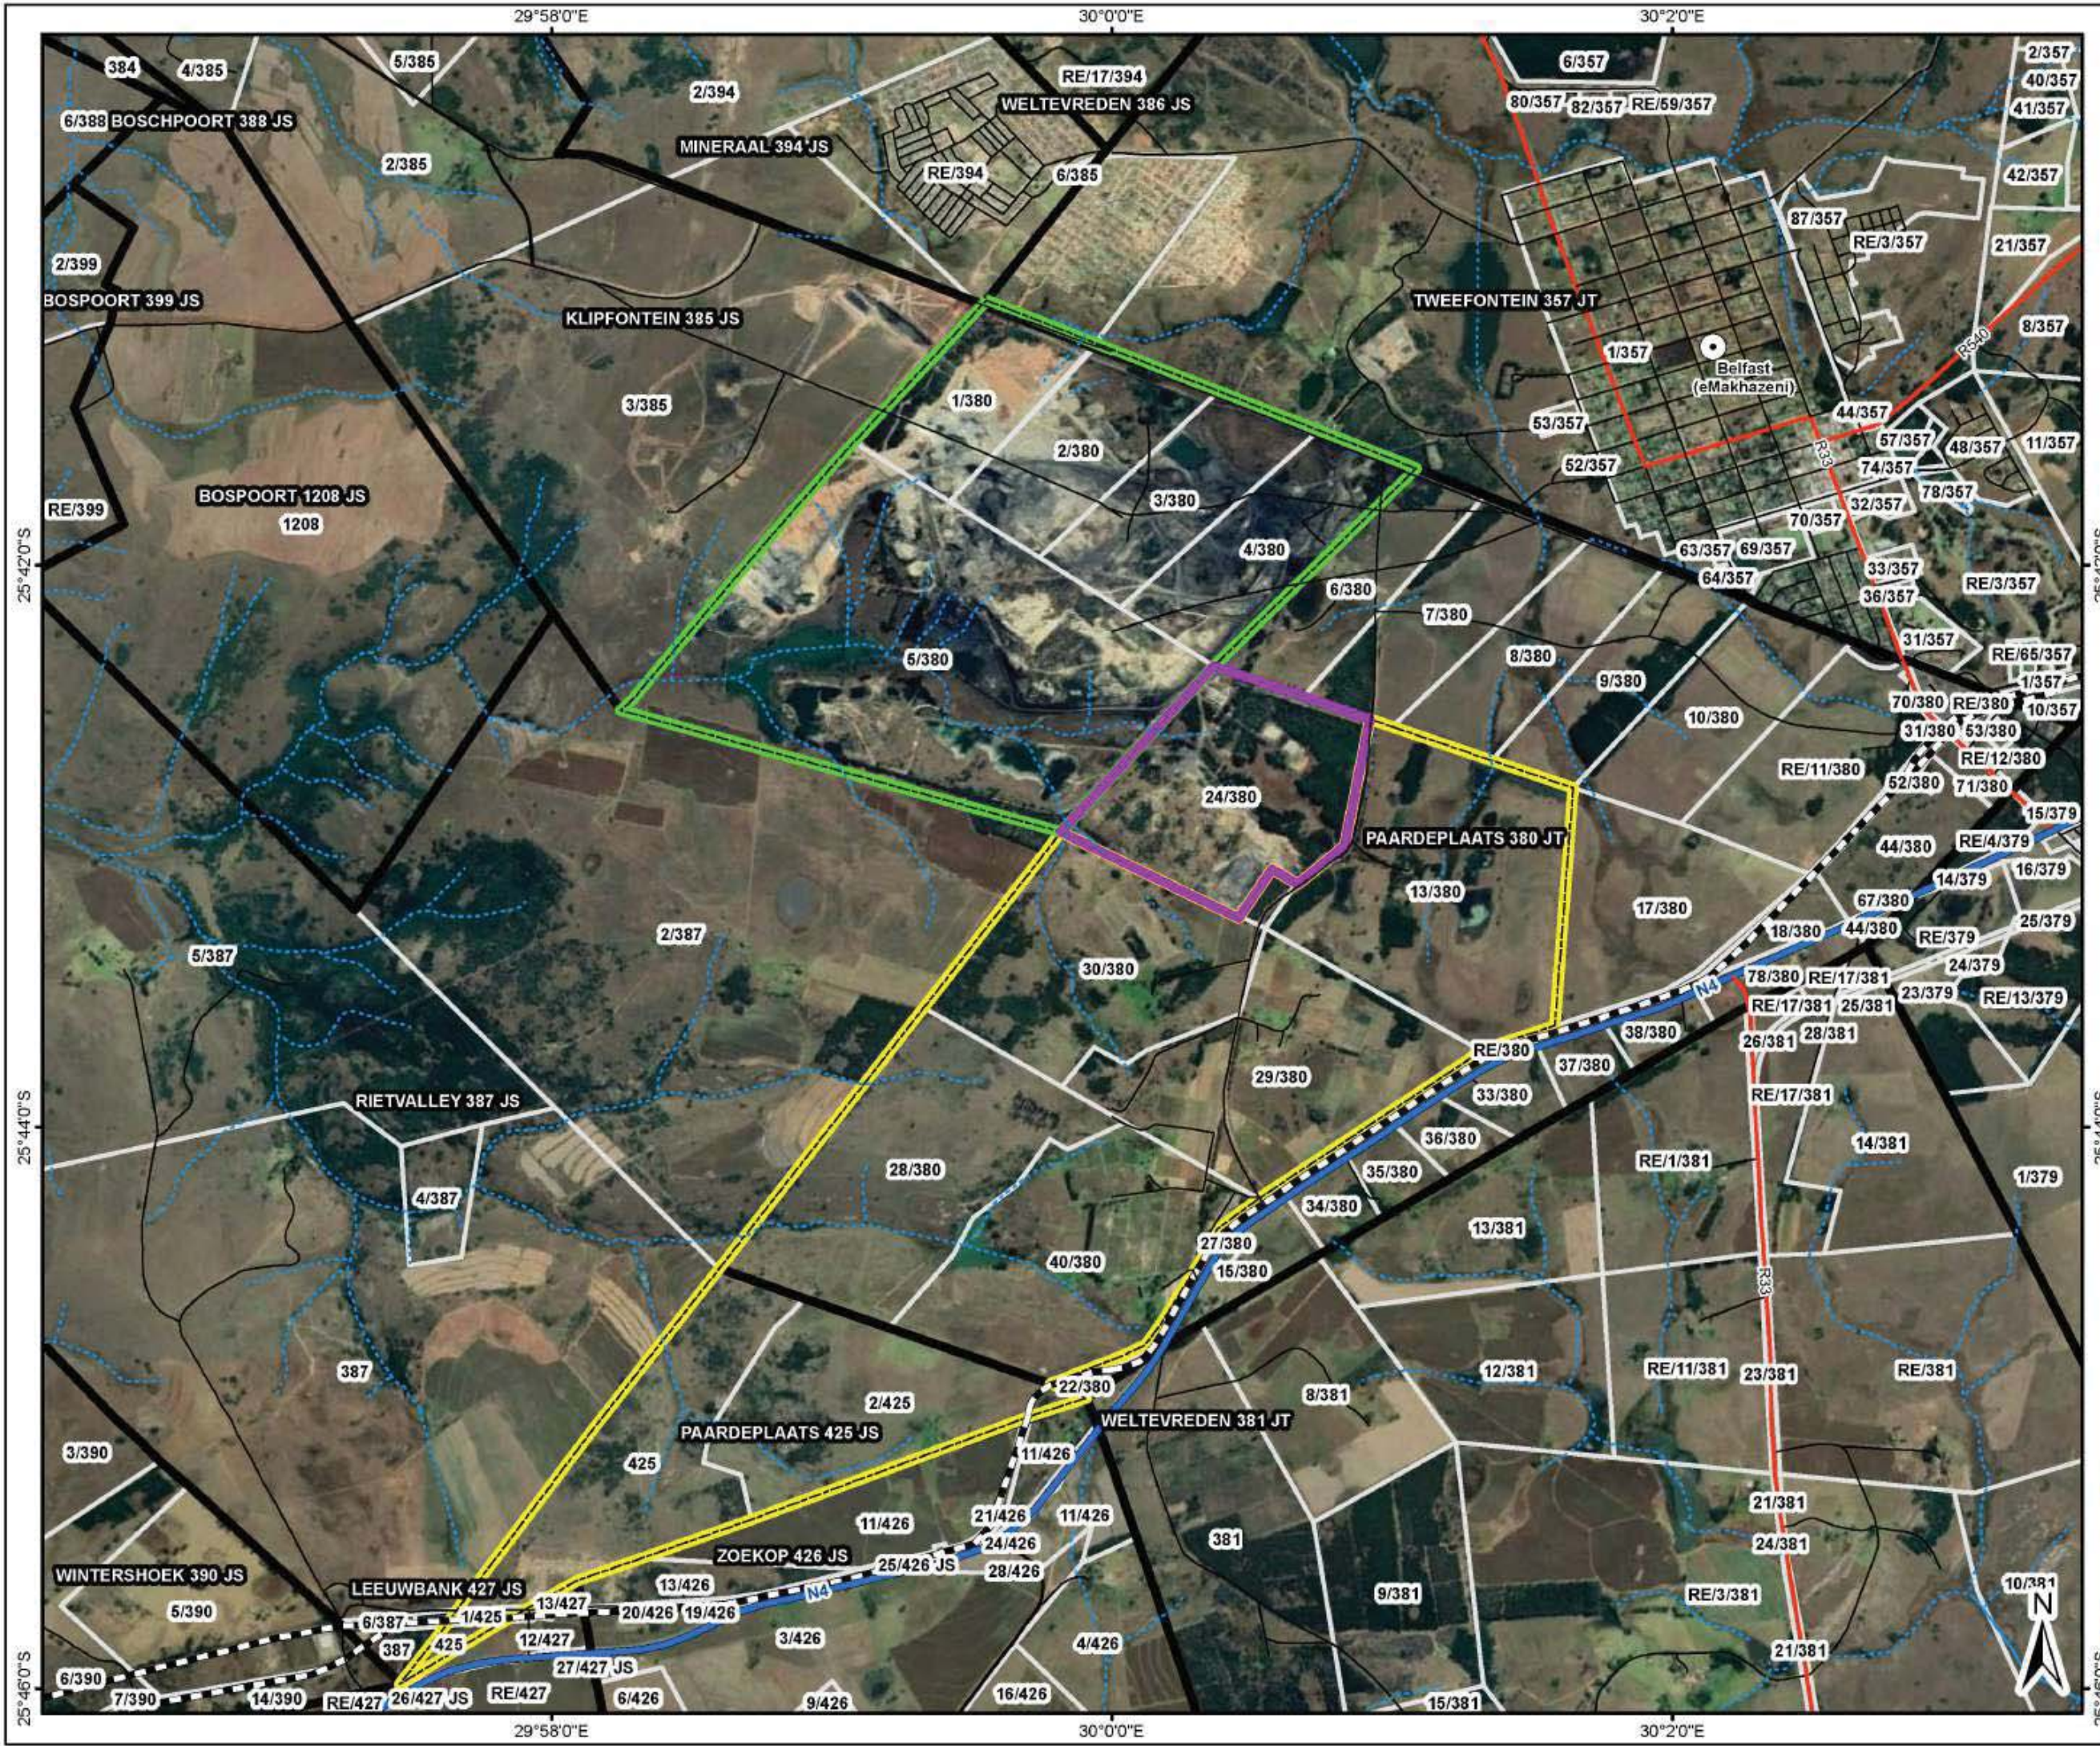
29°58'0"E
30°0'0"E
30°2'0"E

384
4/385
5/385
2/394
RE/17/394
6/357
2/357
40/357
41/357
6/388 BOSCHPOORT 388 JS
WELTEVREDEN 386 JS
80/357
82/357
RE/59/357
MINERAAL 394 JS
2/385
RE/394
6/385
42/357
87/357
RE/3/357
21/357
2/399
BOSPOORT 399 JS
KLIPFONTEIN 385 JS
TWEEFONTEIN 357 JT
8/357
1/357
Belfast (eMakhazeni)
R540
3/385
1/380
53/357
44/357
57/357
48/357
11/357
2/380
52/357
R33
74/357
RE/399
BOSPOORT 1208 JS
1208
3/380
32/357
78/357
70/357
4/380
63/357
69/357
64/357
33/357
25°42'0"S
6/380
36/357
RE/3/357
7/380
31/357
5/380
8/380
RE/65/357
9/380
1/357
70/380
RE/380
10/357
10/380
31/380
53/380
RE/12/380
RE/11/380
71/380
24/380
52/380
15/379
PAARDEPLAATS 380 JT
44/380
RE/4/379
16/379
13/380
14/379
67/380
2/387
17/380
44/380
25/379
18/380
RE/379
5/387
24/379
30/380
N4
78/380
RE/17/381
RE/17/381
25/381
23/379
RE/13/379
26/381
28/381
RE/380
38/380
37/380
29/380
33/380
RE/17/381
RIETVALLEY 387 JS
25°44'0"S
36/380
14/381
RE/1/381
28/380
35/380
4/387
34/380
1/379
13/381
27/380
40/380
15/380
R33
387
12/381
RE/11/381
23/381
RE/381
22/380
8/381
2/425
WELTEVREDEN 381 JT
3/390
PAARDEPLAATS 425 JS
11/426
425
21/381
11/426
21/426
11/426
24/381
381
ZOEKOP 426 JS
24/426
WINTERSHOEK 390 JS
LEEUWBANK 427 JS
25/426 JS
28/426
10/381
5/390
6/387
1/425
13/427
13/426
20/426
19/426
N4
RE/3/381
9/381
387
425
12/427
3/426
N
4/426
21/381
25°46'0"S
6/390
27/427 JS
7/390
14/390
RE/427
26/427 JS
RE/427
6/426
9/426
16/426
15/381
29°58'0"E
30°0'0"E
30°2'0"E